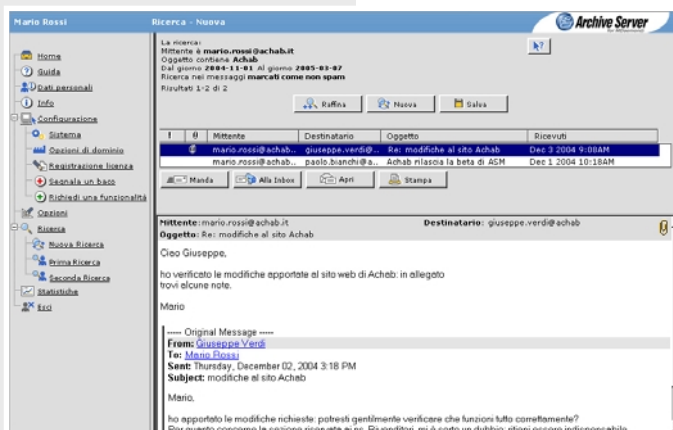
Mario Rossi

Ricerca - Nuova

Archive Server

Home
Guida
Dati personali
Info
Configurazione
Sistema
Opzioni di dominio
Registrazione licenza
Segnala un baco
Richiedi una funzionalità
Opzioni
Ricerca
Nuova Ricerca
Prima Ricerca
Seconda Ricerca
Statistiche
Esci

La ricerca:
Mittente è mario.rossi@achab.it
Oggetto contiene Achab
Dal giorno 2004-11-01 Al giorno 2005-03-07
Ricerca nei messaggi marcati come non spam
Risultati 1-2 di 2

Raffina
Nuova
Salva

| ! | | Mittente | Destinatario | Oggetto | Ricevuti |
|---|---|---|---|---|---|
| | | mario.rossi@achab... | giuseppe.verdi@... | Re: modifiche al sito Achab | Dec 3 2004 9:08AM |
| | | mario.rossi@achab... | paolo.bianchi@a... | Achab rilascia la beta di ASM | Dec 1 2004 10:18AM |

Manda
Alla Inbox
Apri
Stampa

Mittente: mario.rossi@achab.it
Destinatario: giuseppe.verdi@achab
Oggetto: Re: modifiche al sito Achab

Ciao Giuseppe,

ho verificato le modifiche apportate al sito web di Achab: in allegato trovi alcune note.

Mario

----- Original Message -----
From: Giuseppe Verdi
To: Mario Rossi
Sent: Thursday, December 02, 2004 3:18 PM
Subject: modifiche al sito Achab

Mario,

ho apportato le modifiche richieste: potresti gentilmente verificare che funzioni tutto correttamente?
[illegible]